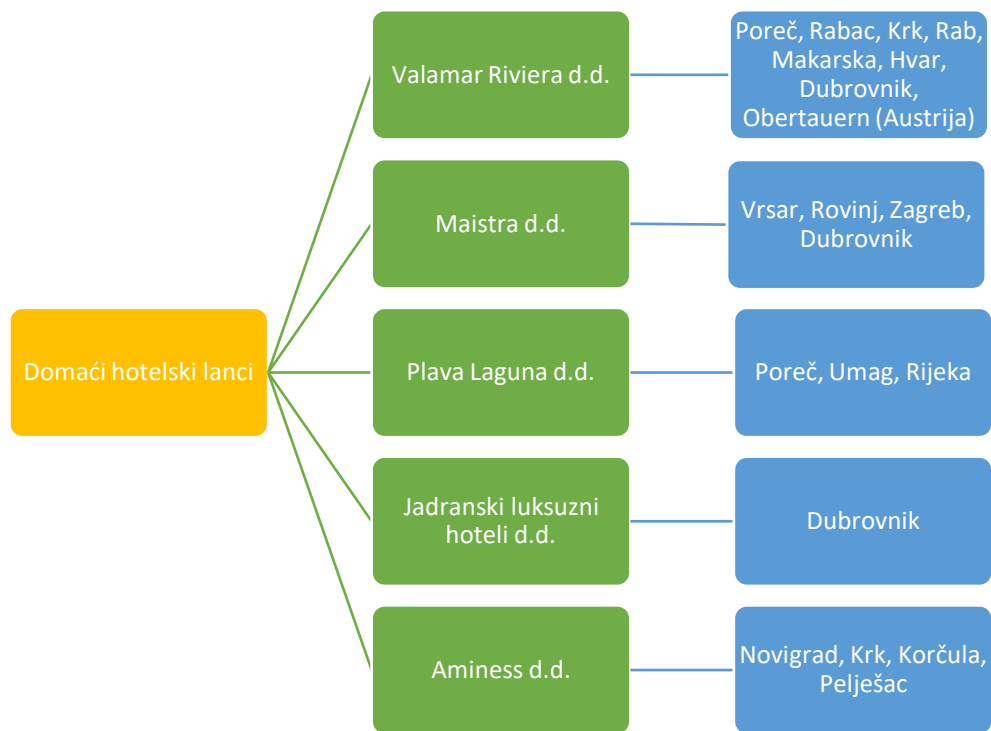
Domaći hotelski lanci

Valamar Riviera d.d.

Poreč, Rabac, Krk, Rab, Makarska, Hvar, Dubrovnik, Obertauern (Austrija)

Maistra d.d.

Vrsar, Rovinj, Zagreb, Dubrovnik

Plava Laguna d.d.

Poreč, Umag, Rijeka

Jadranski luksuzni hoteli d.d.

Dubrovnik

Aminess d.d.

Novigrad, Krk, Korčula, Pelješac